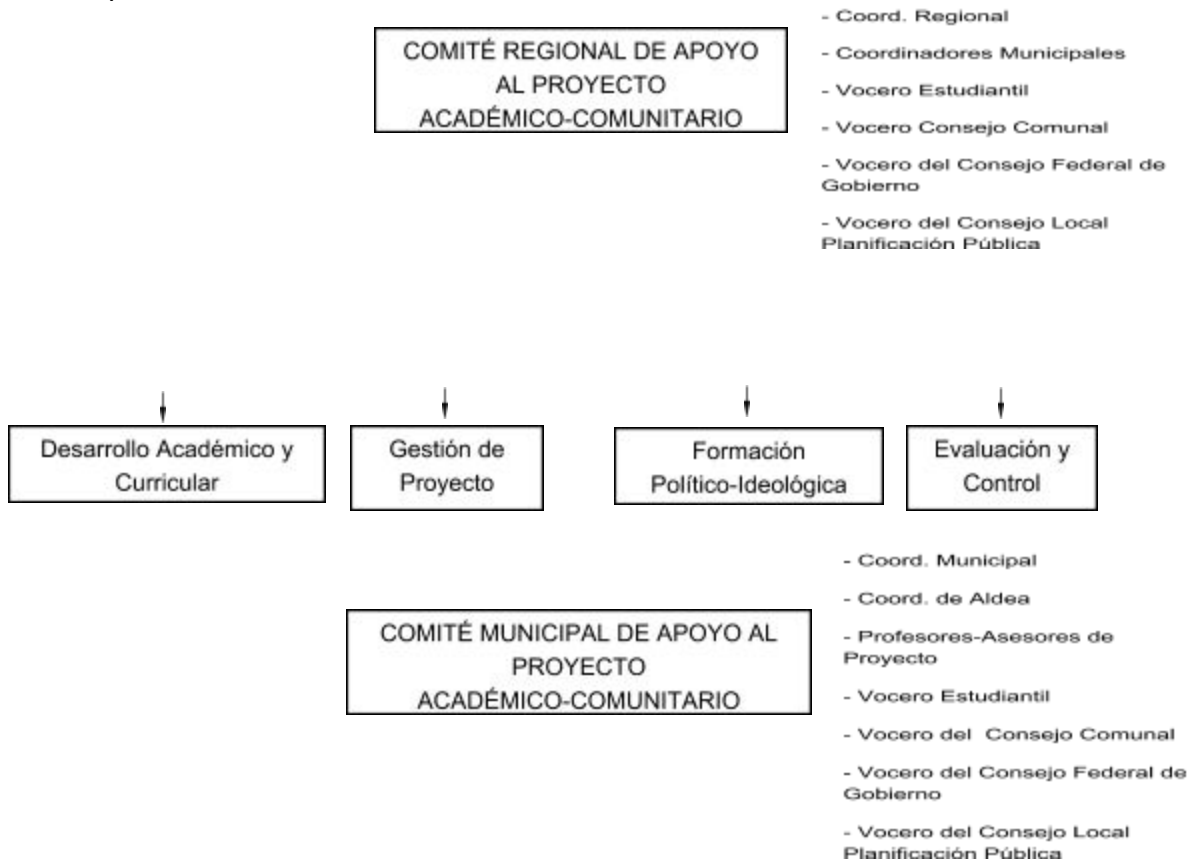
COMITÉ REGIONAL DE APOYO AL PROYECTO ACADÉMICO-COMUNITARIO

- Coord. Regional

- Coordinadores Municipales

- Vocero Estudiantil

- Vocero Consejo Comunal

- Vocero del Consejo Federal de Gobierno

- Vocero del Consejo Local Planificación Pública

Desarrollo Académico y Curricular

Gestión de Proyecto

Formación Político-Ideológica

Evaluación y Control

COMITÉ MUNICIPAL DE APOYO AL PROYECTO ACADÉMICO-COMUNITARIO

- Coord. Municipal

- Coord. de Aldea

- Profesores-Asesores de Proyecto

- Vocero Estudiantil

- Vocero del Consejo Comunal

- Vocero del Consejo Federal de Gobierno

- Vocero del Consejo Local Planificación Pública